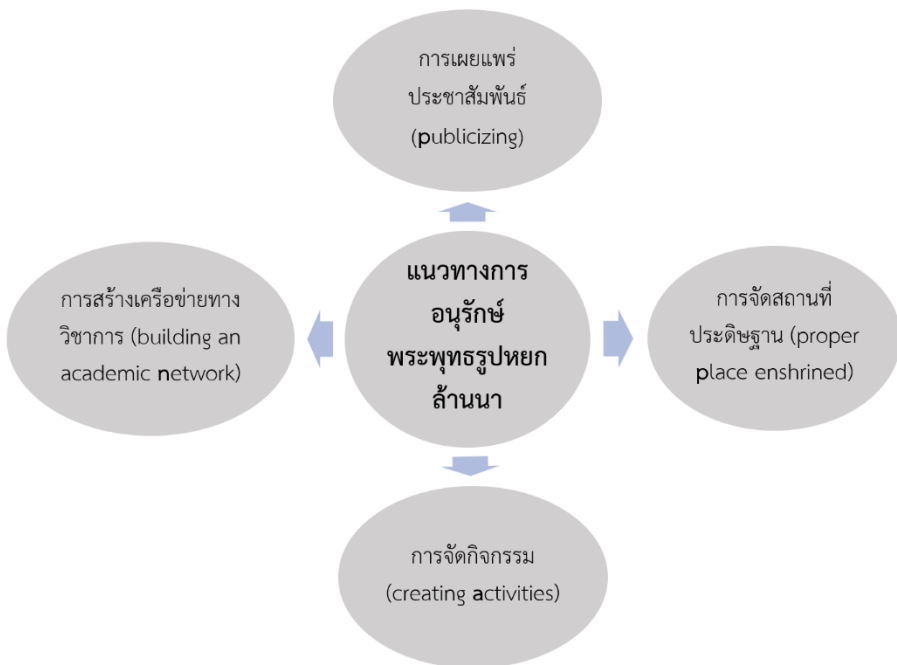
การเผยแพร่ประชาสัมพันธ์ (publicizing)

การสร้างเครือข่ายทางวิชาการ (building an academic network)

แนวทางการอนุรักษ์พระพุทธรูปหยกล้านนา

การจัดสถานที่ประดิษฐาน (proper place enshrined)

การจัดกิจกรรม (creating activities)